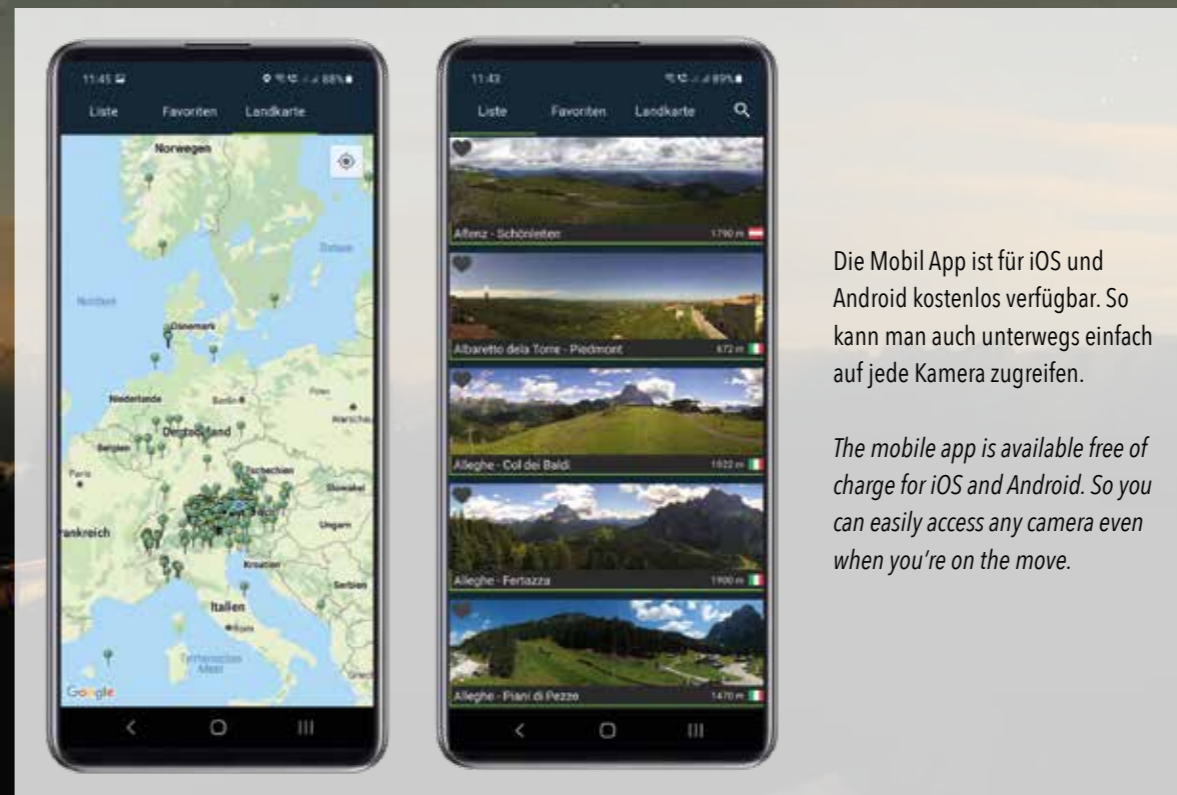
11:45

88%

Liste

Favoriten

Landkarte

Norwegen

Ostsee

Nordsee

Dänemark

Niederlande

Berlin

Polen

Warschau

Belgien

Deutschland

Paris

Tschechien

Slowakei

rankreich

Ungarn

Kroatien

Serbien

Italien

Rom

Tyrrhenisches Meer

Google

11:43

89%

Liste

Favoriten

Landkarte

Aflenz - Schönleiten

1790 m

Albaretto della Torre - Piedmont

672 m

Alleghe - Col dei Baldi

1922 m

Alleghe - Fertazza

1900 m

Alleghe - Piani di Pezze

1470 m

Die Mobil App ist für iOS und Android kostenlos verfügbar. So kann man auch unterwegs einfach auf jede Kamera zugreifen.

The mobile app is available free of charge for iOS and Android. So you can easily access any camera even when you're on the move.